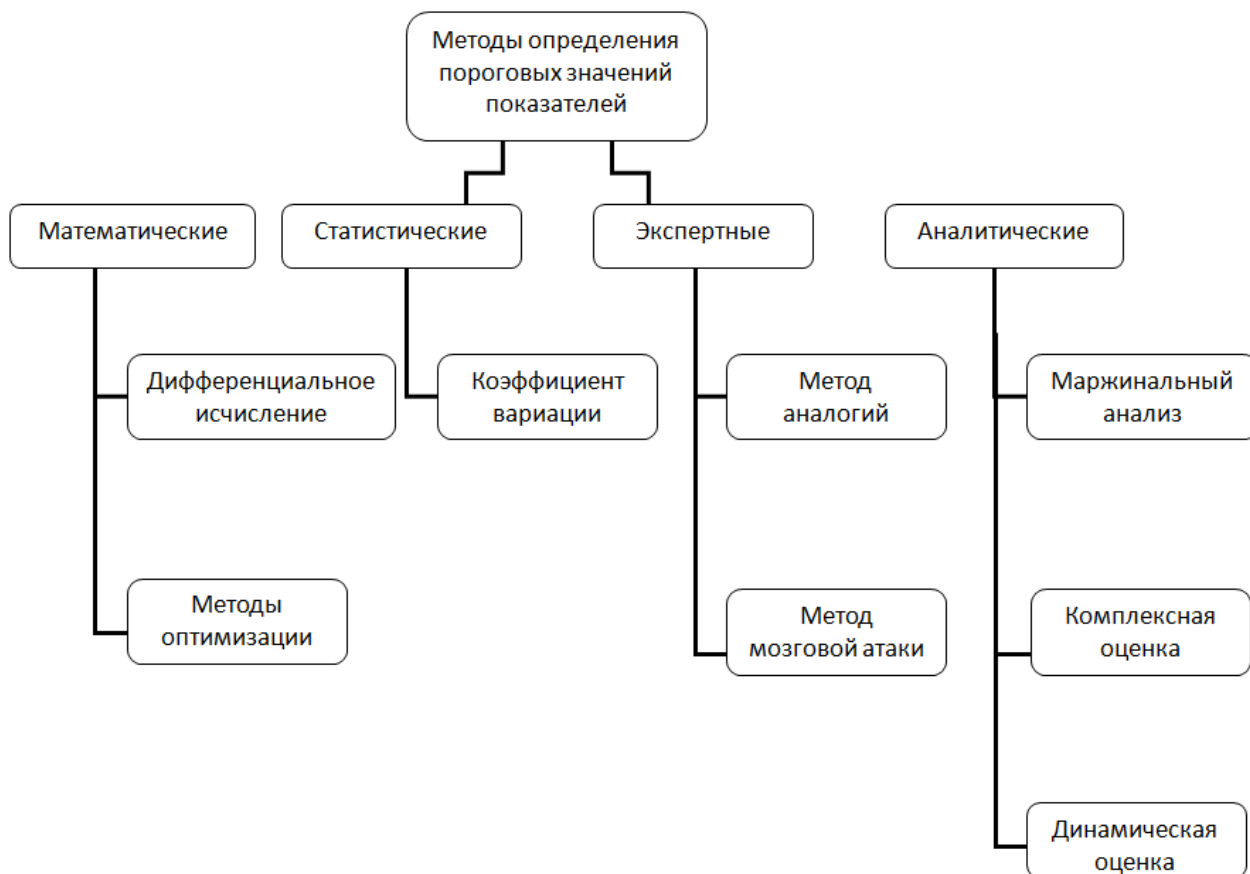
Методы определения пороговых значений показателей

Математические

Статистические

Экспертные

Аналитические

Дифференциальное исчисление

Методы оптимизации

Коэффициент вариации

Метод аналогий

Метод мозговой атаки

Маржинальный анализ

Комплексная оценка

Динамическая оценка